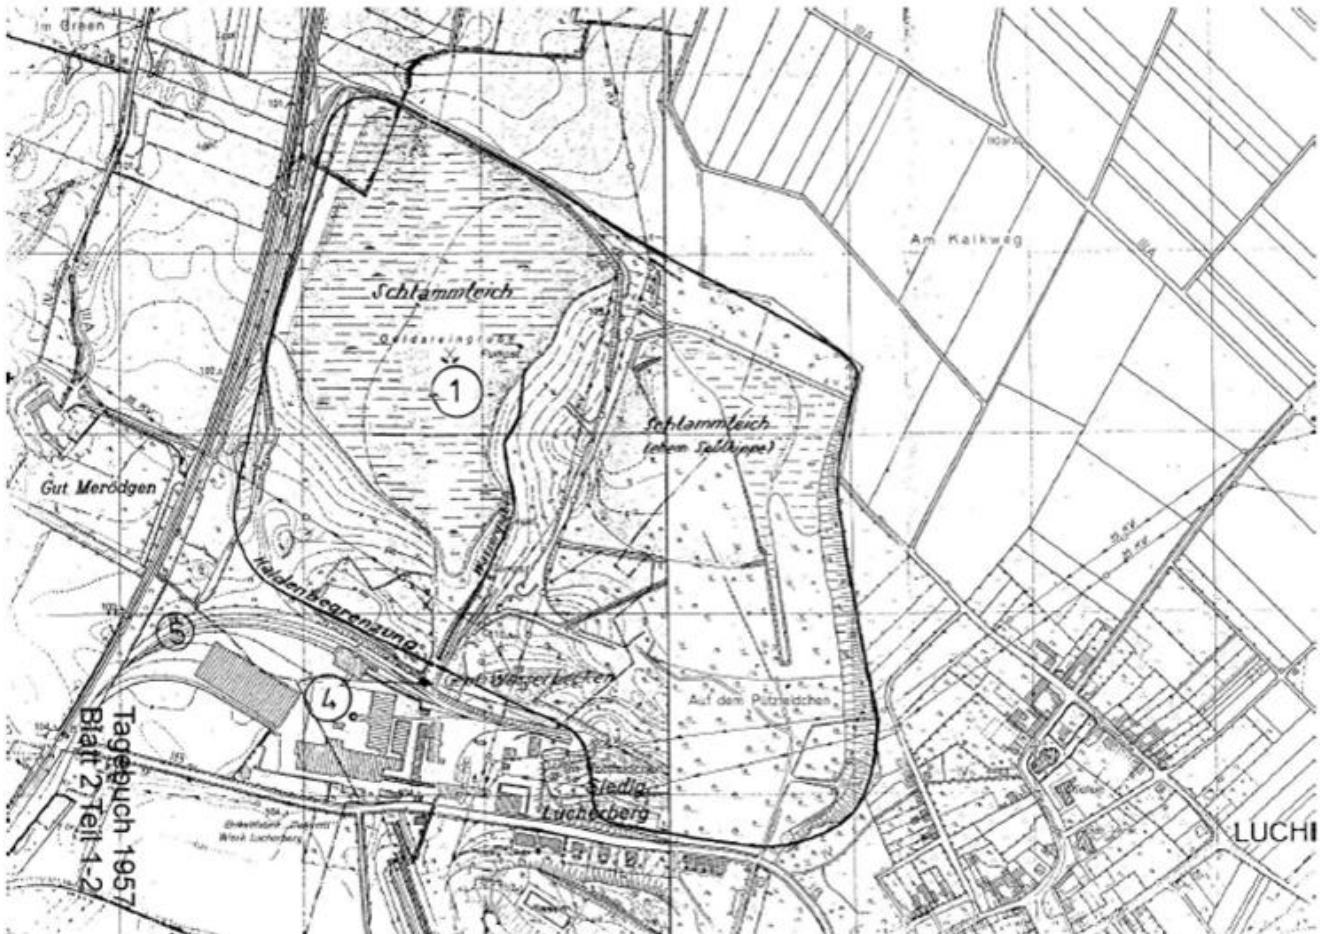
Im Green

Am Kalkweg

Schlammteich

Goldaleingruss Fund

1

Schlammteich (ehem. Sandkippe)

Gut Merödgen

Haldenbegrenzung

5

4

ehem. Wasserbecken

Auf dem Pützreichen

Siedlg. Lucherberg

Brikettfabrik Werk Lucherberg

LUCH

Tagebuch 1957
Blatt 2 Teil 1-2